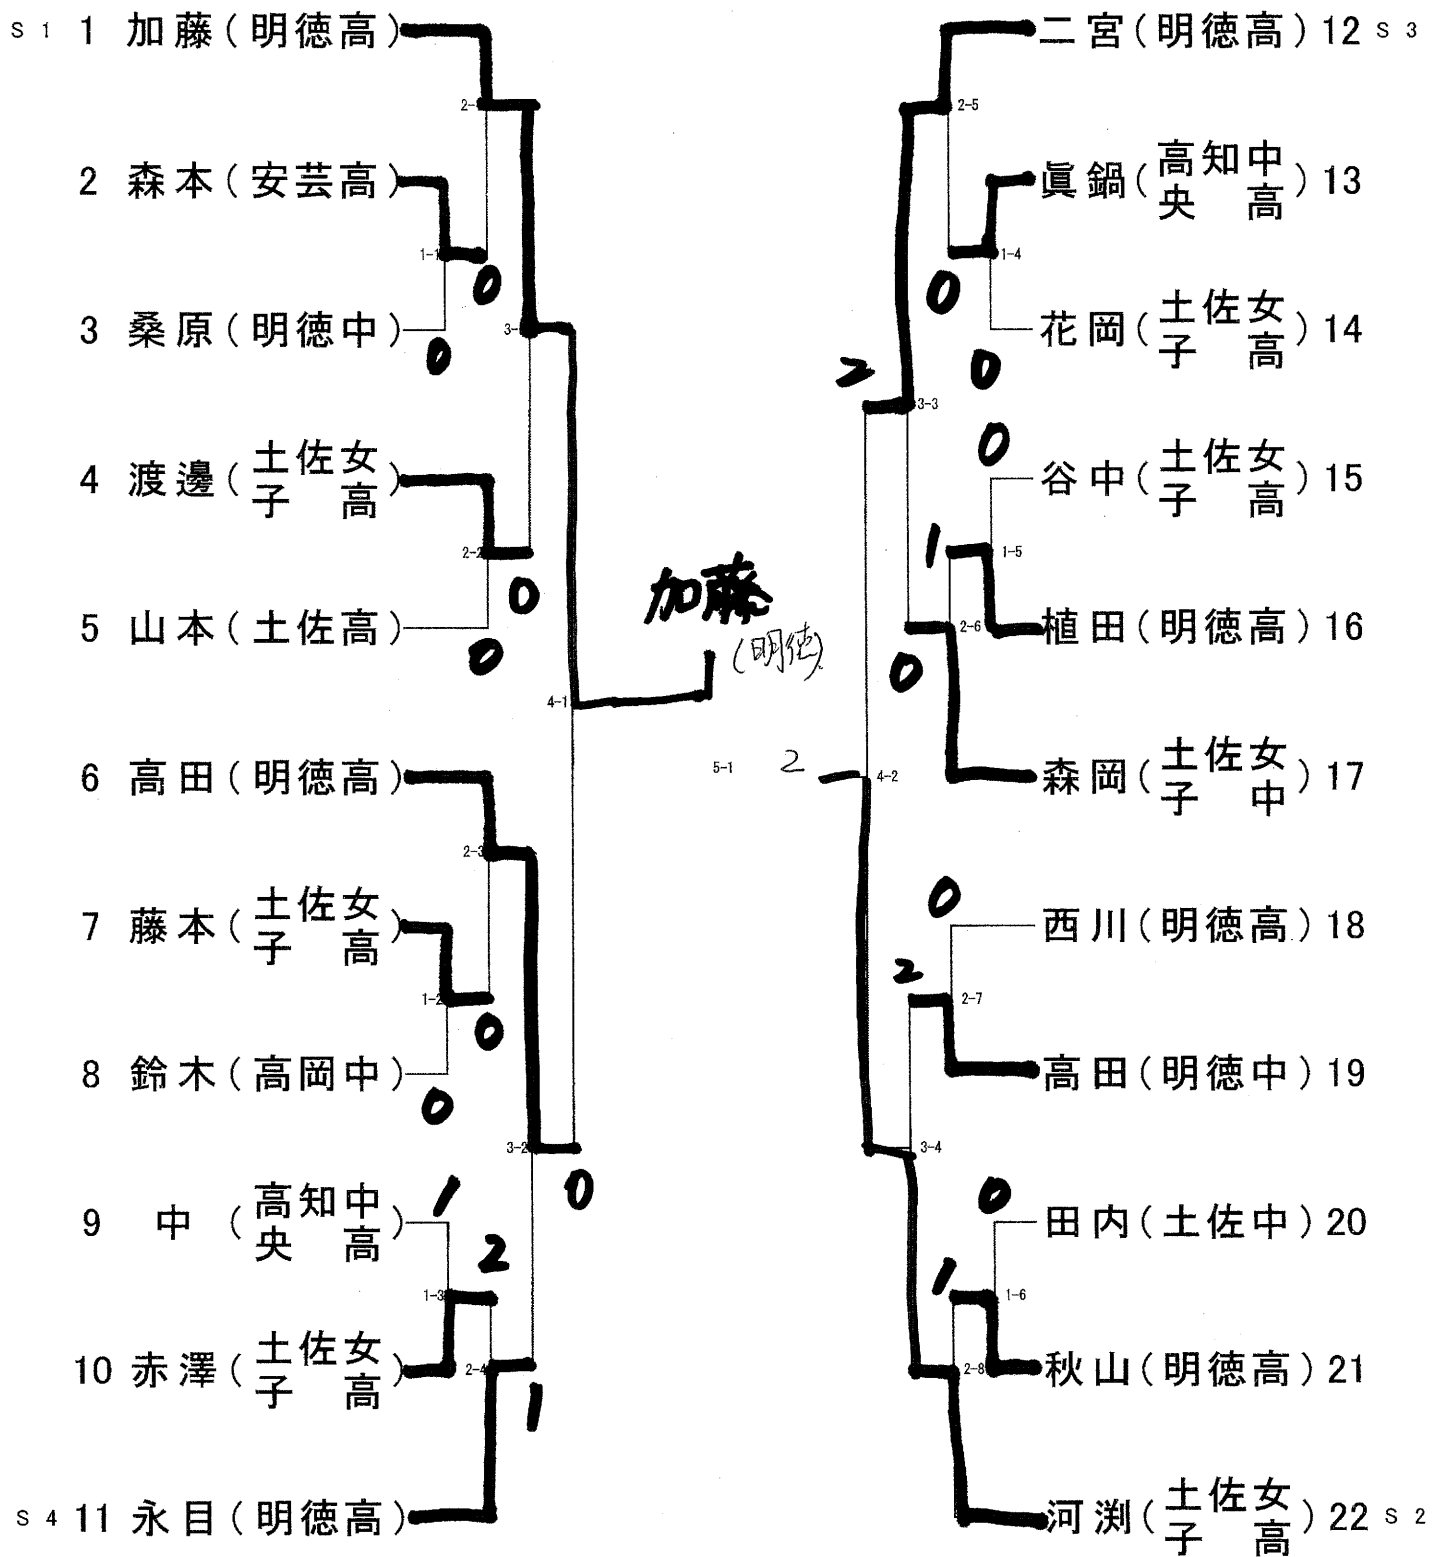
S 1 1 加藤（明徳高）
2 森本（安芸高）
3 桑原（明徳中）
4 渡邊（土佐女子高）
5 山本（土佐高）
6 高田（明徳高）
7 藤本（土佐女子高）
8 鈴木（高岡中）
9 中（高知中央高）
10 赤澤（土佐女子高）
S 4 11 永目（明徳高）

二宮（明徳高）12 S 3
眞鍋（高知中央高）13
花岡（土佐女子高）14
谷中（土佐女子高）15
植田（明徳高）16
森岡（土佐女子中）17
西川（明徳高）18
高田（明徳中）19
田内（土佐中）20
秋山（明徳高）21
河渕（土佐女子高）22 S 2

2-1
1-1
0
0
3-1
2-2
0
0
4-1
加藤
(明徳)
2-3
1-2
0
0
3-2
0
1
2
1-3
2-4
1

2-5
1-4
0
0
2
3-3
0
1-5
1
2-6
0
5-1
2
4-2
0
2-7
2
3-4
0
1-6
1
2-8